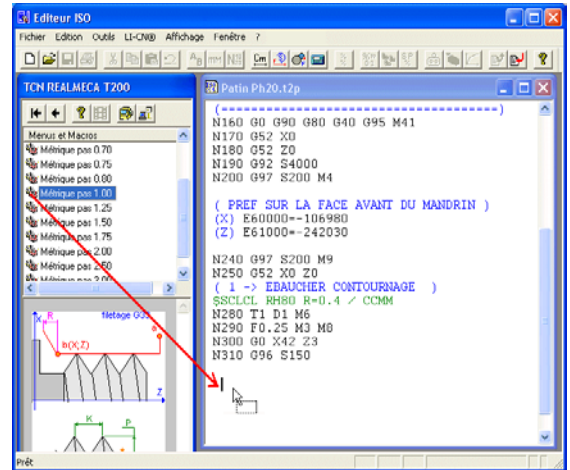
Editeur ISO

Fichier Edition Outils LI-CN® Affichage Fenêtre ?

TCN REALMECA T200

Menus et Macros
Métrique pas 0.70
Métrique pas 0.75
Métrique pas 0.80
Métrique pas 1.00
Métrique pas 1.25
Métrique pas 1.50
Métrique pas 1.75
Métrique pas 2.00
Métrique pas 2.50
Métrique pas 3.00

filetage G33
R
b(X;Z)
X
Z
K
P

Patin Ph20.t2p

(=================================)
N160 G0 G90 G80 G40 G95 M41
N170 G52 X0
N180 G52 Z0
N190 G92 S4000
N200 G97 S200 M4

( PREF SUR LA FACE AVANT DU MANDRIN )
(X) E60000=-106980
(Z) E61000=-242030

N240 G97 S200 M9
N250 G52 X0 Z0
( 1 -> EBAUCHER CONTOURNAGE )
$SCLCL RH80 R=0.4 / CCMM
N280 T1 D1 M6
N290 F0.25 M3 M8
N300 G0 X42 Z3
N310 G96 S150

Prêt